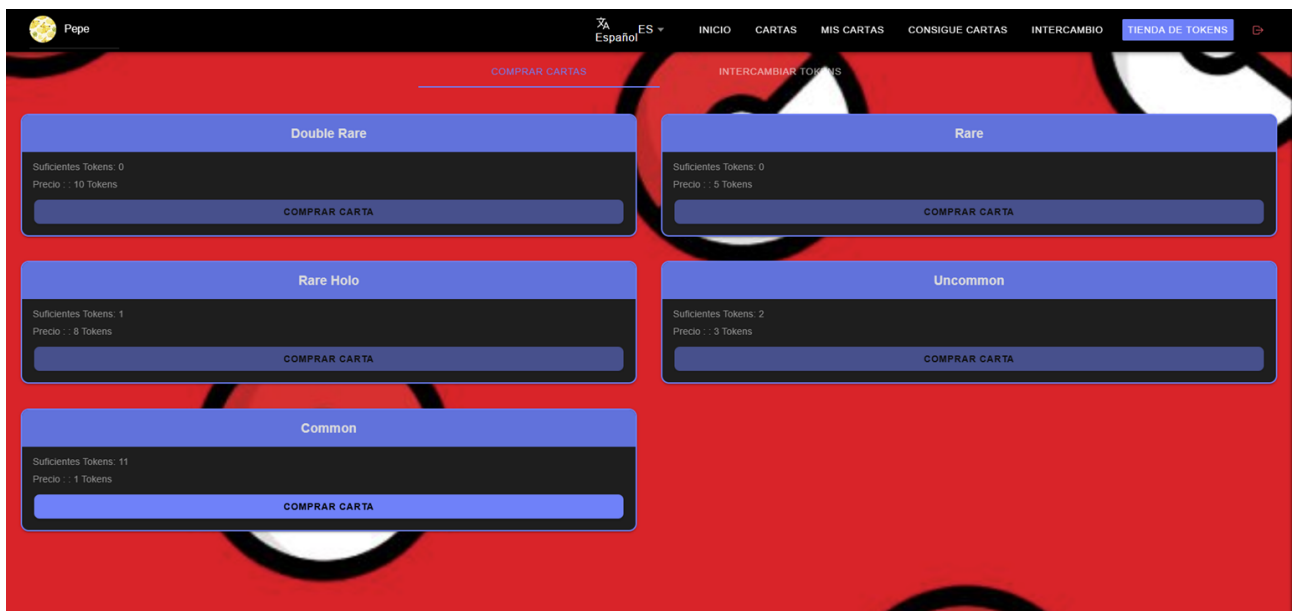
Pepe

Español ES

INICIO CARTAS MIS CARTAS CONSIGUE CARTAS INTERCAMBIO TIENDA DE TOKENS

COMPRAR CARTAS INTERCAMBIAR TOKENS

Double Rare

Suficientes Tokens: 0

Precio : : 10 Tokens

COMPRAR CARTA

Rare

Suficientes Tokens: 0

Precio : : 5 Tokens

COMPRAR CARTA

Rare Holo

Suficientes Tokens: 1

Precio : : 8 Tokens

COMPRAR CARTA

Uncommon

Suficientes Tokens: 2

Precio : : 3 Tokens

COMPRAR CARTA

Common

Suficientes Tokens: 11

Precio : : 1 Tokens

COMPRAR CARTA